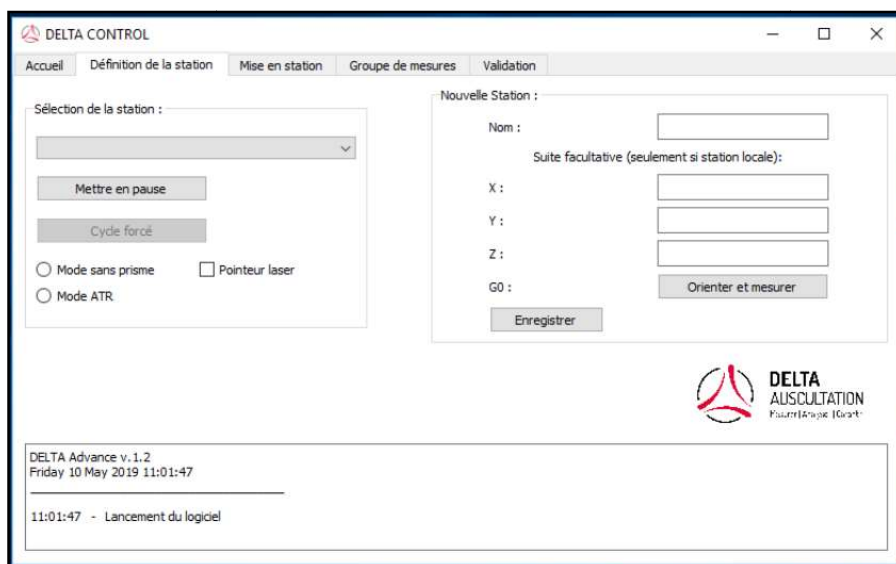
DELTA CONTROL

Accueil | Définition de la station | Mise en station | Groupe de mesures | Validation

Sélection de la station :

Mettre en pause

Cycle forcé

Mode sans prisme

Pointeur laser

Mode ATR

Nouvelle Station :

Nom :

Suite facultative (seulement si station locale):

X :

Y :

Z :

G0 :

Orienter et mesurer

Enregistrer

DELTA AUSCULTATION
Mesurer | Analyser | Conseiller

DELTA Advance v.1.2
Friday 10 May 2019 11:01:47

11:01:47 - Lancement du logiciel